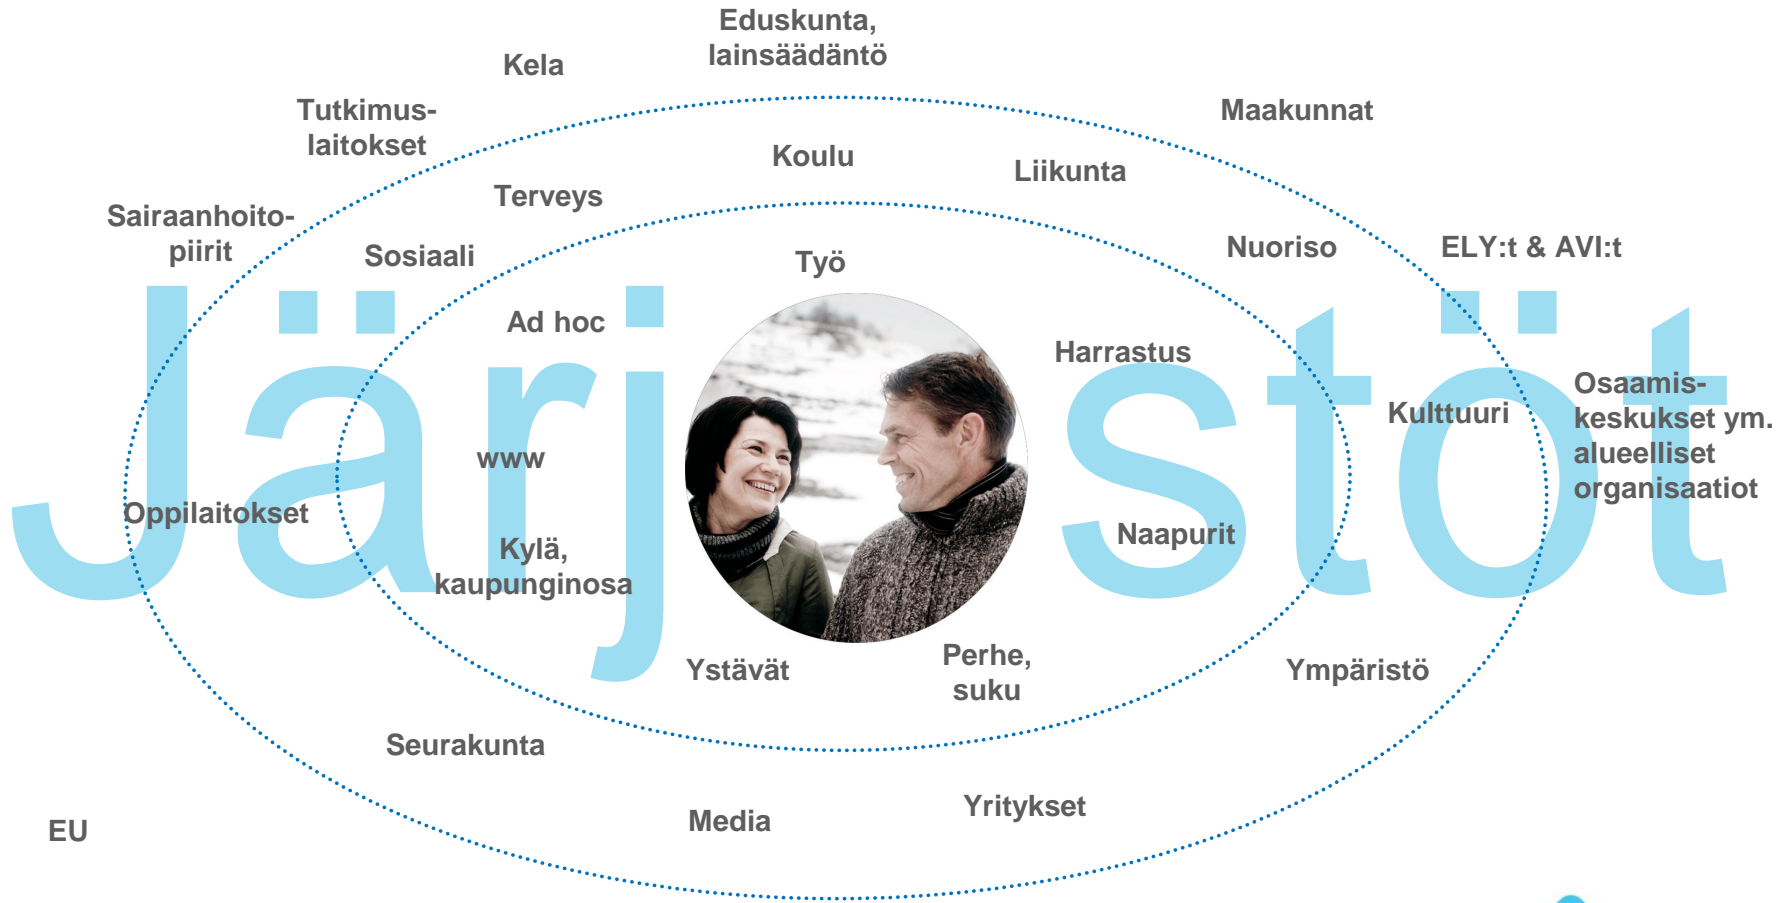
Eduskunta, lainsäädäntö

Kela

Tutkimuslaitokset

Maakunnat

Koulu

Liikunta

Terveys

Sairaanhoitopiirit

Sosiaali

Nuoriso

ELY:t & AVI:t

Työ

Järjestöt

Ad hoc

Harrastus

Osaamiskeskukset ym. alueelliset organisaatiot

Kulttuuri

www

Oppilaitokset

Naapurit

Kylä, kaupunginosa

Ystävät

Perhe, suku

Ympäristö

Seurakunta

Yritykset

Media

EU